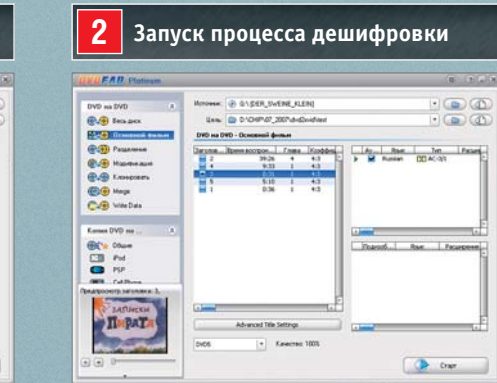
2 Запуск процесса дешифровки

DVDFAB Platinum

DVD на DVD

Весь диск

Основной фильм

Разделение

Модификация

Клонировать

Merge

Write Data

Копия DVD на ...

Общие

iPod

PSP

Cell Phone

Предпросмотр заголовка: 3,

Источник: G:\[DER_SWEINE_KLEIN]

Цель: D:\CHIP\07_2007\dvd\DvdNext

DVD на DVD - Основной фильм

| Заголов... | Время воспрои... | Глава | Коэффи... |
|---|---|---|---|
| 2 | 39:26 | 4 | 4:3 |
| 4 | 9:33 | 1 | 4:3 |
| 3 | 0:31 | 1 | 4:3 |
| 5 | 5:10 | 1 | 4:3 |
| 1 | 0:36 | 1 | 4:3 |

| Ау... | Язык | Тип | Расши... |
|---|---|---|---|
| | Russian | AC-3/3 | |

| Подзаго... | Язык | Расширение |
|---|---|---|

Advanced Title Settings

DVD5

Качество: 100%

Старт